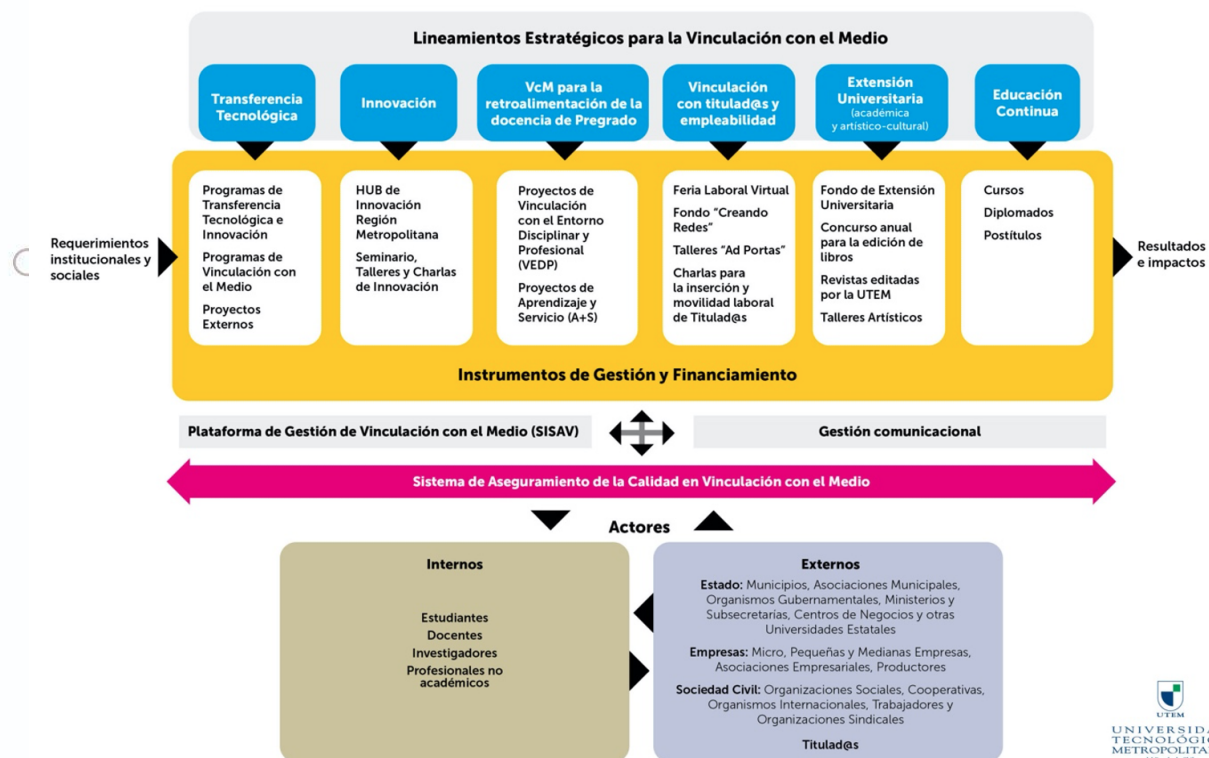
Lineamientos Estratégicos para la Vinculación con el Medio

Transferencia Tecnológica

Innovación

VcM para la retroalimentación de la docencia de Pregrado

Vinculación con titulad@s y empleabilidad

Extensión Universitaria (académica y artístico-cultural)

Educación Continua

Requerimientos institucionales y sociales

Programas de Transferencia Tecnológica e Innovación

Programas de Vinculación con el Medio

Proyectos Externos

HUB de Innovación Región Metropolitana

Seminario, Talleres y Charlas de Innovación

Proyectos de Vinculación con el Entorno Disciplinar y Profesional (VEDP)

Proyectos de Aprendizaje y Servicio (A+S)

Feria Laboral Virtual

Fondo "Creando Redes"

Talleres "Ad Portas"

Charlas para la inserción y movilidad laboral de Titulad@s

Fondo de Extensión Universitaria

Concurso anual para la edición de libros

Revistas editadas por la UTEM

Talleres Artísticos

Cursos

Diplomados

Postítulos

Resultados e impactos

Instrumentos de Gestión y Financiamiento

Plataforma de Gestión de Vinculación con el Medio (SISAV)

Gestión comunicacional

Sistema de Aseguramiento de la Calidad en Vinculación con el Medio

Actores

Internos

Estudiantes
Docentes
Investigadores
Profesionales no académicos

Externos

Estado: Municipios, Asociaciones Municipales, Organismos Gubernamentales, Ministerios y Subsecretarías, Centros de Negocios y otras Universidades Estatales

Empresas: Micro, Pequeñas y Medianas Empresas, Asociaciones Empresariales, Productores

Sociedad Civil: Organizaciones Sociales, Cooperativas, Organismos Internacionales, Trabajadores y Organizaciones Sindicales

Titulad@s

UTEM
UNIVERSIDAD TECNOLÓGICA METROPOLITANA